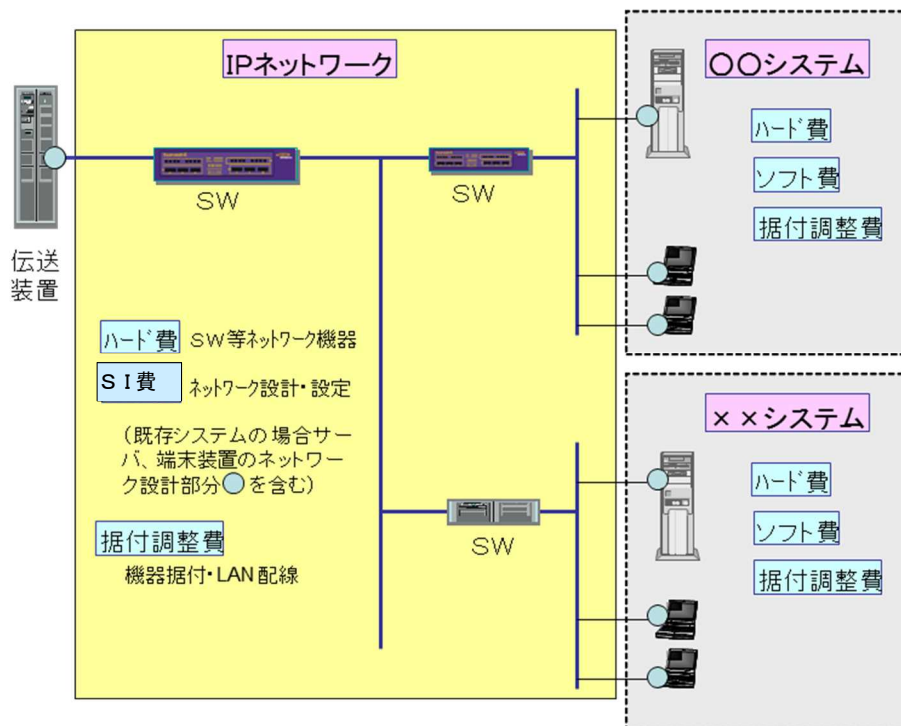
IPネットワーク

SW

SW

伝送装置

ハード費 SW等ネットワーク機器

S I 費 ネットワーク設計・設定

（既存システムの場合サーバ、端末装置のネットワーク設計部分◯を含む）

据付調整費

機器据付・LAN配線

SW

〇〇システム

ハード費

ソフト費

据付調整費

××システム

ハード費

ソフト費

据付調整費